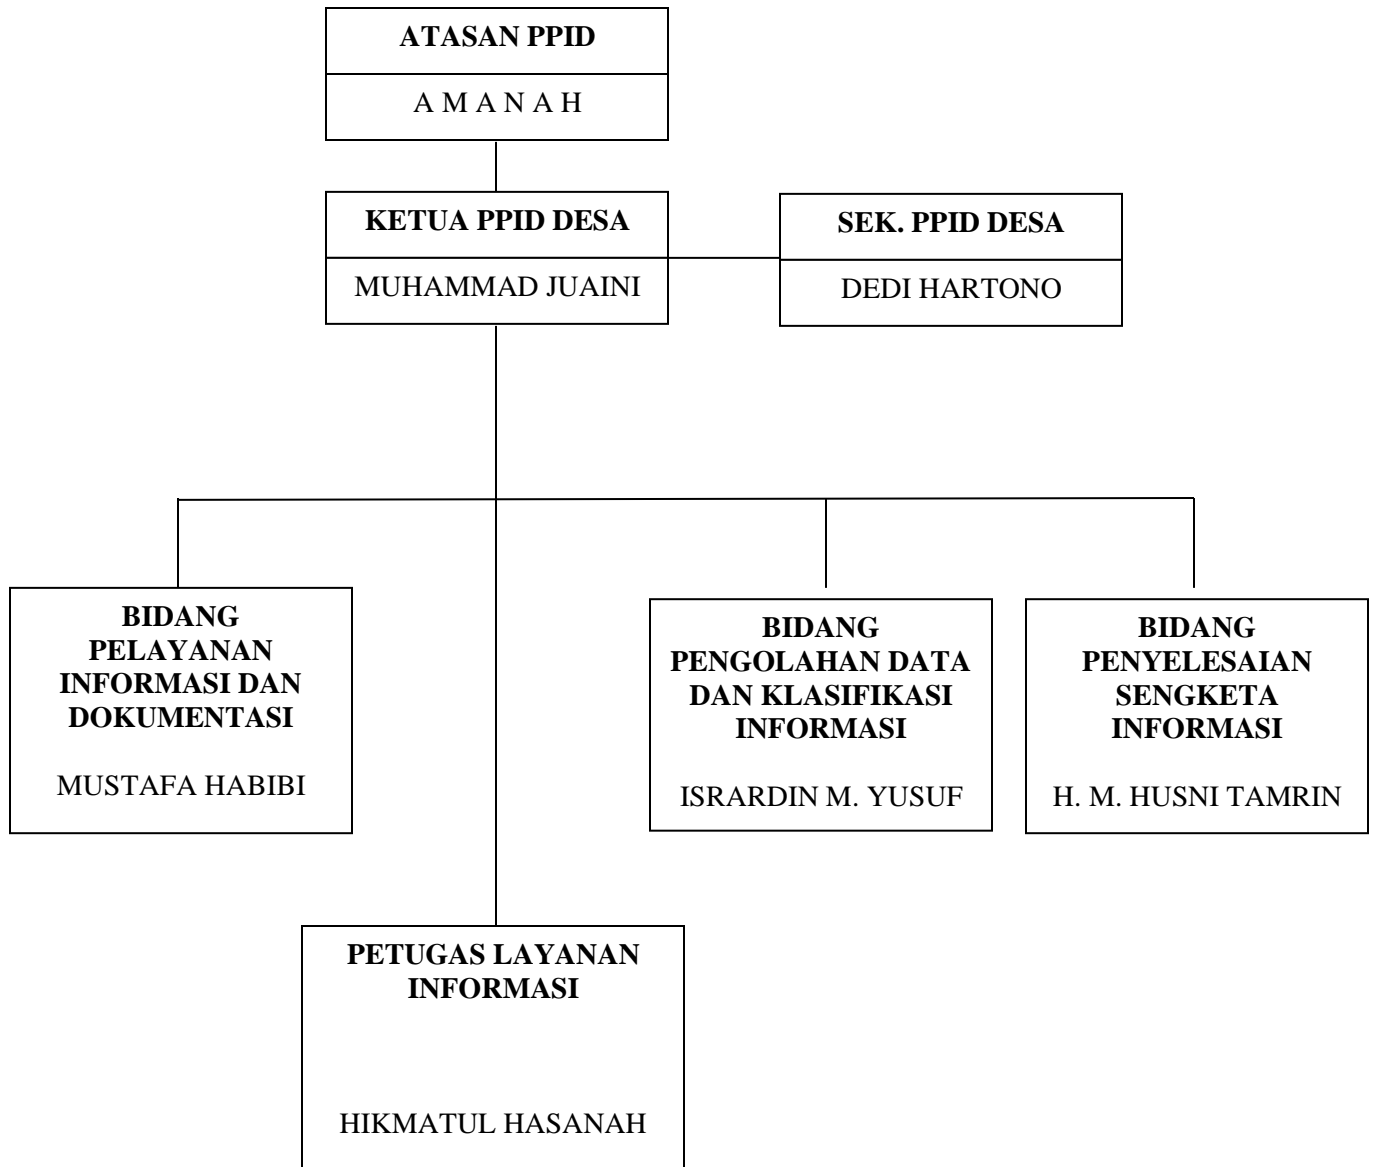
ATASAN PPID

A M A N A H

KETUA PPID DESA

MUHAMMAD JUAINI

SEK. PPID DESA

DEDI HARTONO

BIDANG PELAYANAN INFORMASI DAN DOKUMENTASI

MUSTAFA HABIBI

BIDANG PENGOLAHAN DATA DAN KLASIFIKASI INFORMASI

ISRARDIN M. YUSUF

BIDANG PENYELESAIAN SENGKETA INFORMASI

H. M. HUSNI TAMRIN

PETUGAS LAYANAN INFORMASI

HIKMATUL HASANAH